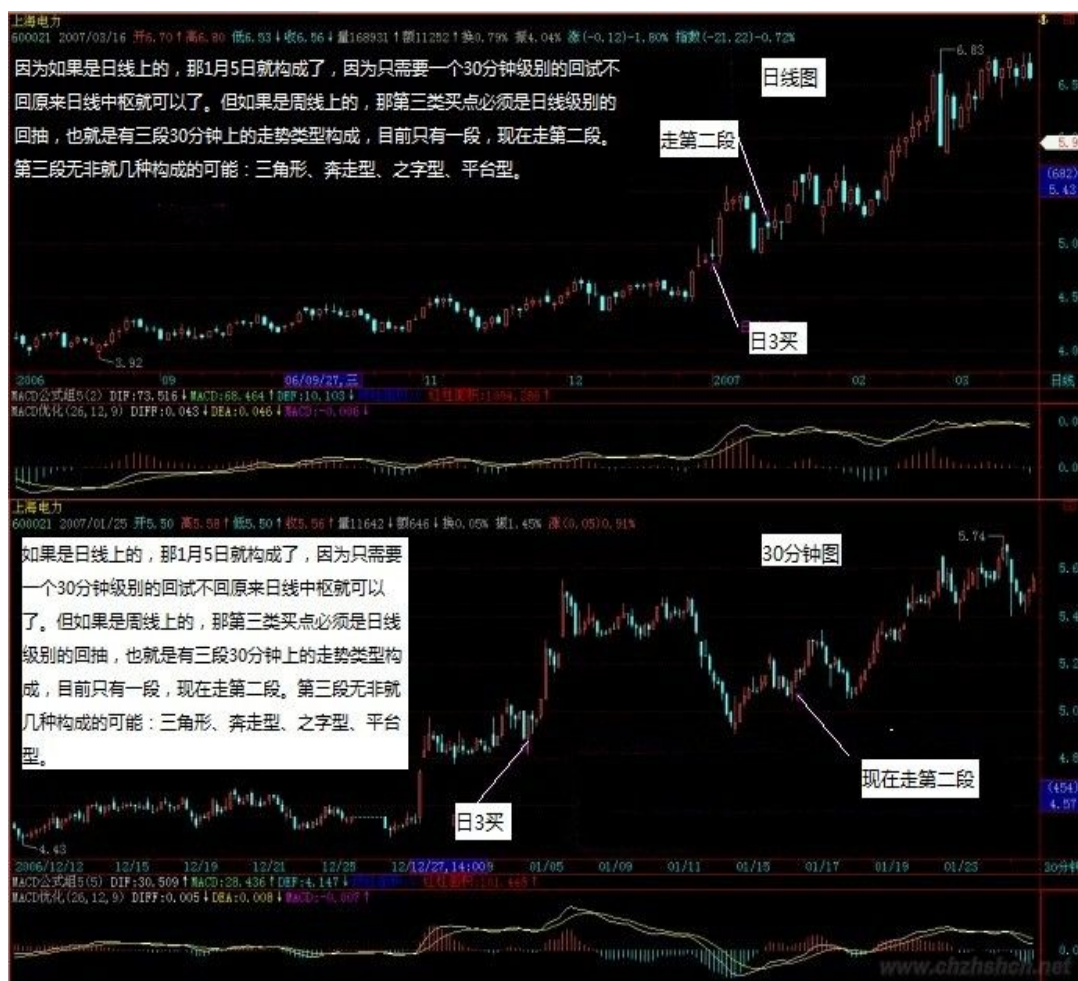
上海电力
600021 2007/03/16 开6.70 高6.80 低6.53 收6.56 量168931 额11252 换0.79% 振4.04% 涨(-0.12)-1.80% 指数(-21.22)-0.72%

因为如果是日线上的，那1月5日就构成了，因为只需要一个30分钟级别的回试不回原来日线中枢就可以了。但如果是周线上的，那第三类买点必须是日线级别的回抽，也就是有三段30分钟上的走势类型构成，目前只有一段，现在走第二段。第三段无非就几种构成的可能：三角形、奔走型、之字型、平台型。

日线图

6.83

走第二段

日3买

3.92

2006 09 06/09/27,三 11 12 2007 02 03 日线

MACD公式组5(2) DIF:73.516 MACD:68.464 DEF:10.103
MACD优化(26,12,9) DIFF:0.043 DEA:0.046 MACD:-0.006

上海电力
600021 2007/01/25 开5.50 高5.58 低5.50 收5.56 量11642 额646 换0.05% 振1.45% 涨(0.05)0.91%

如果是日线上的，那1月5日就构成了，因为只需要一个30分钟级别的回试不回原来日线中枢就可以了。但如果是周线上的，那第三类买点必须是日线级别的回抽，也就是有三段30分钟上的走势类型构成，目前只有一段，现在走第二段。第三段无非就几种构成的可能：三角形、奔走型、之字型、平台型。

30分钟图

5.74

现在走第二段

日3买

4.43

2006/12/12 12/15 12/19 12/21 12/25 12/27,14:00 01/05 01/09 01/11 01/15 01/17 01/19 01/23 30分钟

MACD公式组5(5) DIF:30.509 MACD:28.436 DEF:4.147
MACD优化(26,12,9) DIFF:0.005 DEA:0.008 MACD:-0.007

www.chzhshch.net